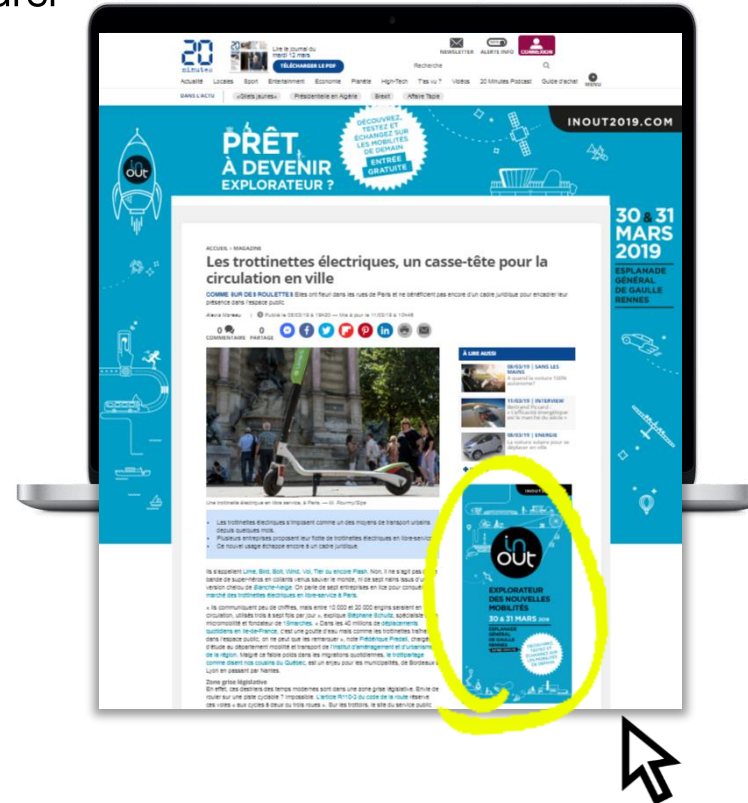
20 minutes

Lire le journal du mardi 12 mars

TÉLÉCHARGER LE PDF

NEWSLETTER ALERTE INFO CONNEXION

Recherche

Actualité Locales Sport Entertainment Economie Planète High-Tech T'as vu ? Vidéos 20 Minutes Podcast Guide d'achat MENU

DANS L'ACTU «Gilets jaunes» Présidentielle en Algérie Brexit Affaire Tapie

PRÊT À DEVENIR EXPLORATEUR ?

DÉCOUVREZ, TESTEZ ET ÉCHANGEZ SUR LES MOBILITÉS DE DEMAIN

ENTRÉE GRATUITE

in out

INOUT2019.COM

30 & 31 MARS 2019

ESPLANADE GÉNÉRAL DE GAULLE RENNES

ACCUEIL › MAGAZINE

Les trottinettes électriques, un casse-tête pour la circulation en ville

COMME SUR DES ROULETTES Elles ont fleuri dans les rues de Paris et ne bénéficient pas encore d'un cadre juridique pour encadrer leur présence dans l'espace public

Alexis Moreau | Publié le 08/03/19 à 19h00 — Mis à jour le 11/03/19 à 10h48

0 COMMENTAIRE 0 PARTAGE

Une trottinette électrique en libre service, à Paris. — M. Pourny/Sipa

À LIRE AUSSI

08/03/19 | SANS LES MAINS

11/03/19 | INTERVIEW

08/03/19 | ENERGIE

Les trottinettes électriques s'imposent comme un des moyens de transport urbains depuis quelques mois.

Plusieurs entreprises proposent leur flotte de trottinettes électriques en libre-service

Ce nouvel usage échappe encore à un cadre juridique.

Ils s'appellent Lime, Bird, Bolt, Wind, Voi, Tier ou encore Flash. Non, il ne s'agit pas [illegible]

INOUT

in out

EXPLORATEUR DES NOUVELLES MOBILITÉS

30 & 31 MARS 2019

ESPLANADE GÉNÉRAL DE GAULLE RENNES

Zone grise législative